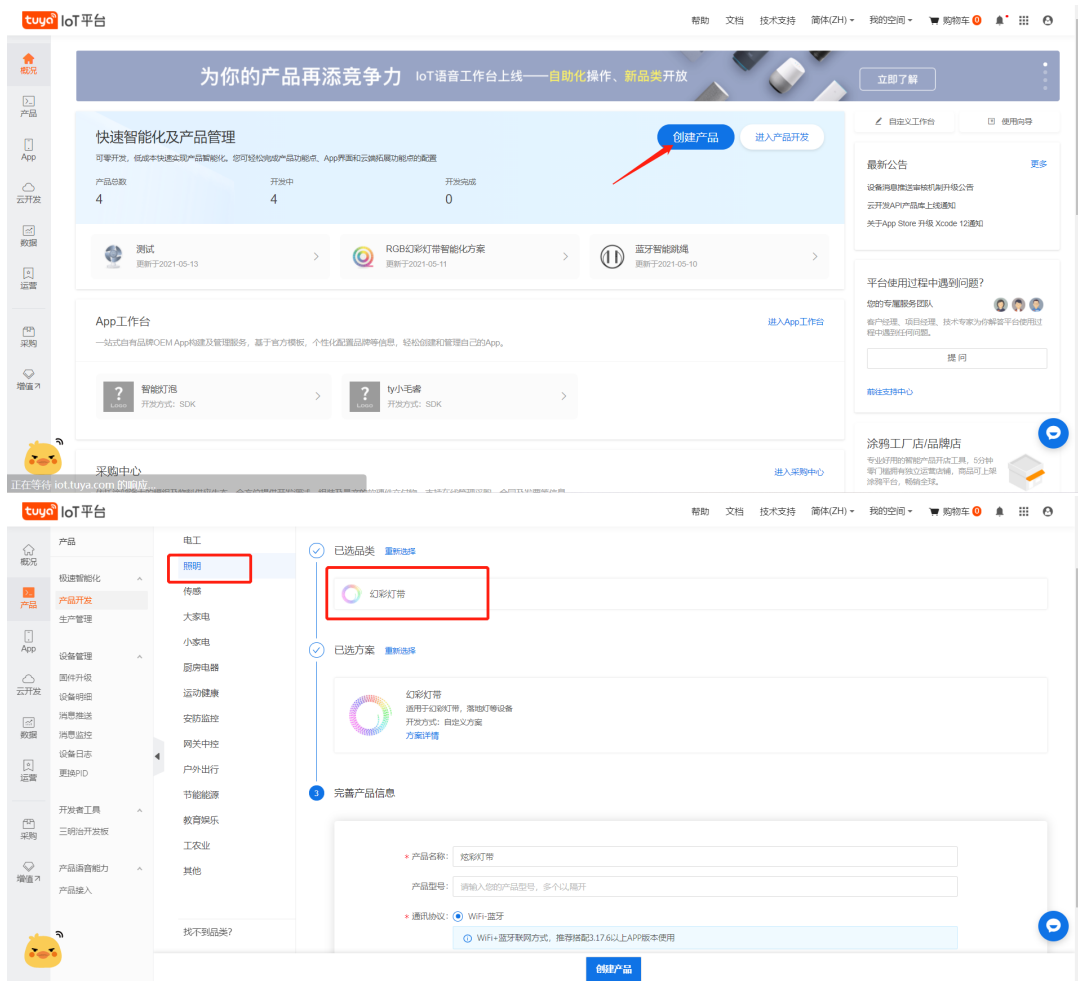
tuya IoT平台

帮助 文档 技术支持 简体(ZH) 我的空间 购物车 0

概况
产品
App
云开发
数据
运营
采购
增值

为你的产品再添竞争力 IoT语音工作台上线——自动化操作、新品类开放 立即了解

快速智能化及产品管理
可零开发，低成本快速实现产品智能化。您可轻松完成产品功能点、App界面和云端拓展功能点的配置
创建产品 进入产品开发
产品总数 4
开发中 4
开发完成 0

测试 更新于2021-05-13
RGB幻彩灯带智能化方案 更新于2021-05-11
蓝牙智能跳绳 更新于2021-05-10

App工作台
一站式自有品牌OEM App构建及管理服务，基于官方模板，个性化配置品牌等信息，轻松创建和管理自己的App。
进入App工作台
智能灯泡 开发方式：SDK
ty小毛瘩 开发方式：SDK

采购中心
进入采购中心
正在等待 iot.tuya.com 的响应...

自定义工作台 使用向导

最新公告 更多
设备消息推送审核机制升级公告
云开发API产品上线通知
关于App Store 升级 Xcode 12通知

平台使用过程中遇到问题?
您的专属服务团队
客户经理、项目经理、技术专家为你解答平台使用过程中遇到任何问题。
提 问
前往支持中心

涂鸦工厂店/品牌店
专业好用的智能产品开店工具，5分钟零门槛拥有独立运营店铺，商品可上架涂鸦平台，畅销全球。

tuya IoT平台
帮助 文档 技术支持 简体(ZH) 我的空间 购物车 0

概况
产品
App
云开发
数据
运营
采购
增值

产品
极速智能化
产品开发
生产管理
设备管理
固件升级
设备明细
消息推送
消息监控
设备日志
更换PID
开发者工具
三明治开发板
产品语音能力
产品接入

电工
照明
传感
大家电
小家电
厨房电器
运动健康
安防监控
网关中控
户外出行
节能能源
教育娱乐
工农业
其他
找不到品类?

已选品类 重新选择
幻彩灯带
已选方案 重新选择
幻彩灯带
适用于幻彩灯带，落地灯等设备
开发方式：自定义方案
方案详情
3 完善产品信息
* 产品名称: 炫彩灯带
产品型号: 请输入您的产品型号，多个以隔开
* 通讯协议: WiFi-蓝牙
WiFi+蓝牙联网方式，推荐搭配3.17.6以上APP版本使用
创建产品